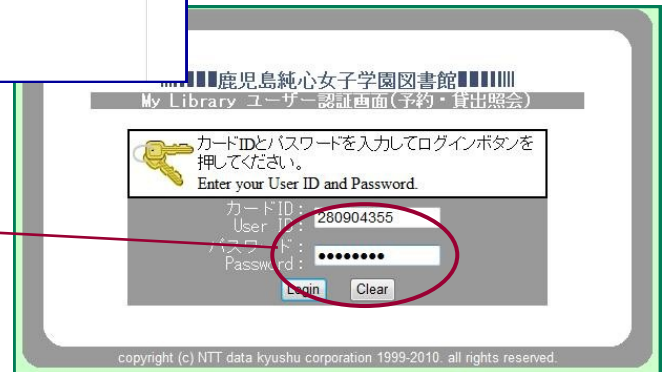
鹿児島純心女子学園図書館
My Library ユーザー認証画面(予約・貸出照会)

カードIDとパスワードを入力してログインボタンを押してください。
Enter your User ID and Password.

カードID：
User ID：
280904355
パスワード：
Password：
••••••••

Login
Clear

copyright (c) NTT data kyushu corporation 1999-2010. all rights reserved.